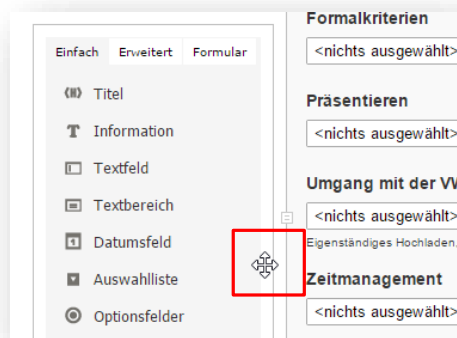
Einfach
Erweitert
Formular

Titel
Information
Textfeld
Textbereich
Datumsfeld
Auswahlliste
Optionsfelder

Formalkriterien
<nichts ausgewählt>

Präsentieren
<nichts ausgewählt>

Umgang mit der VW
<nichts ausgewählt>
Eigenständiges Hochladen,

Zeitmanagement
<nichts ausgewählt>